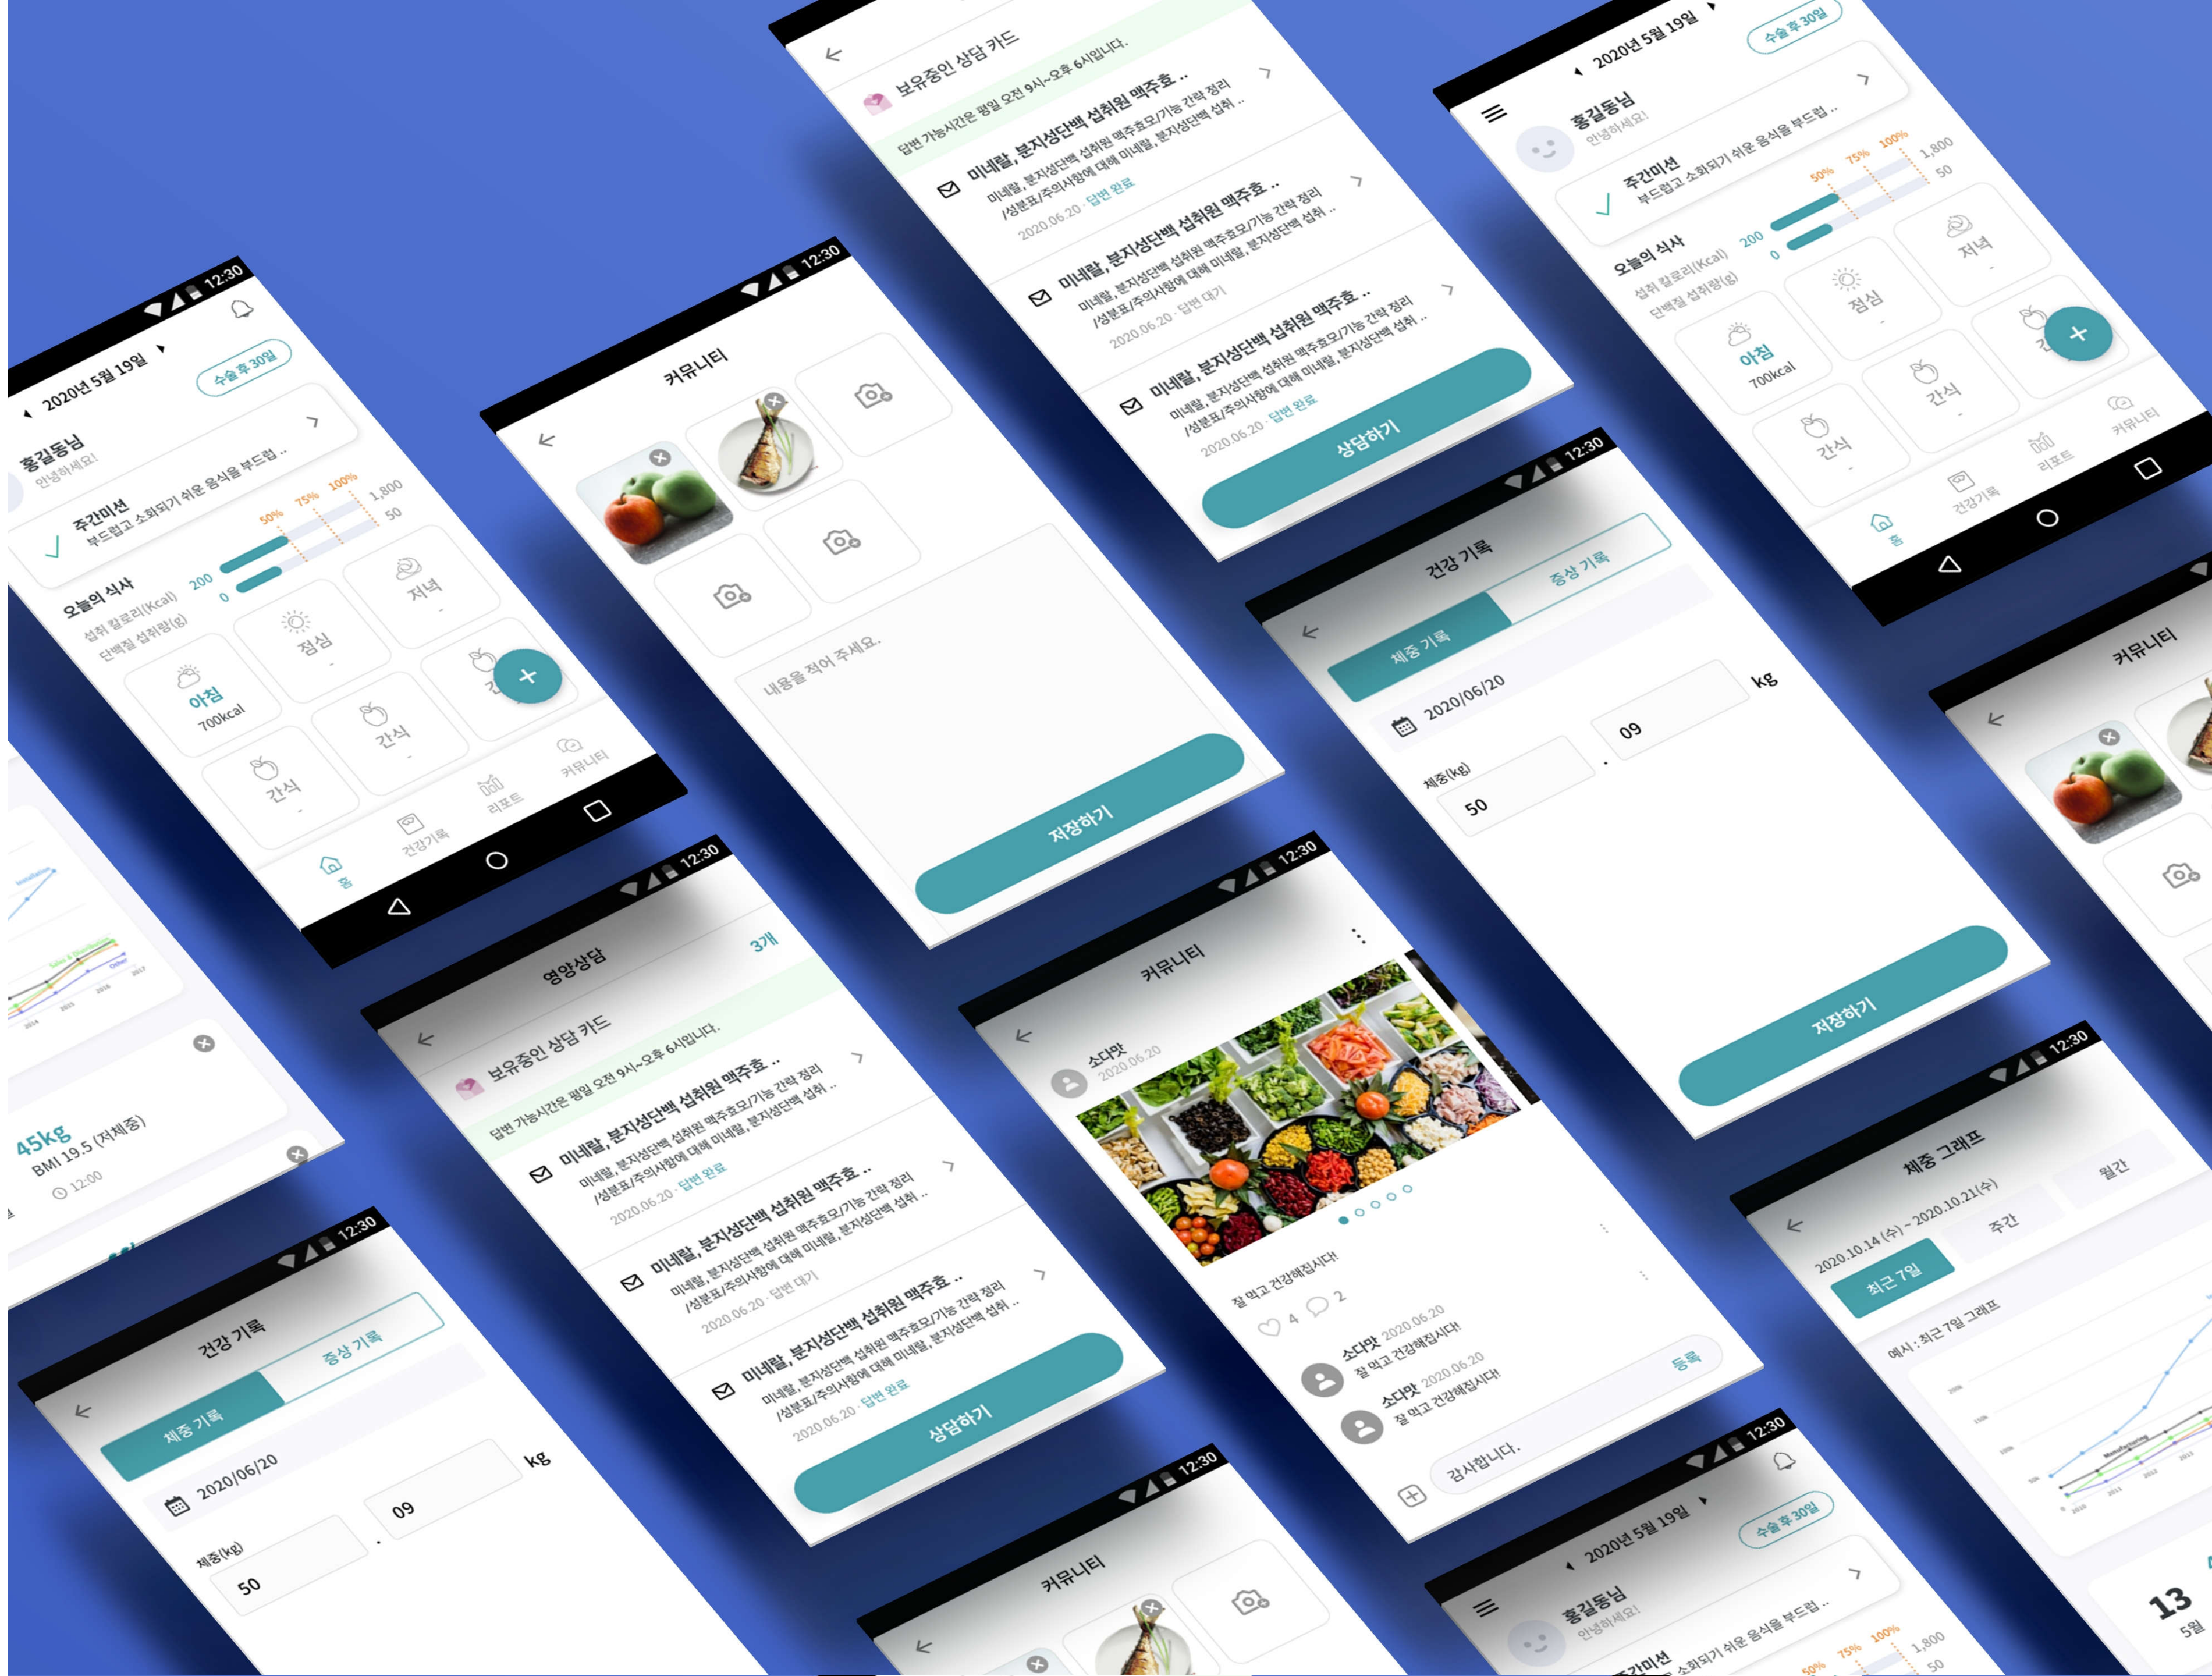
12:30
2020년 5월 19일
수술 후 30일
홍길동님
안녕하세요!
주간미션
부드럽고 소화되기 쉬운 음식을 부드럽 ..
50% 75% 100%
1,800
50
오늘의 식사
섭취 칼로리(Kcal) 200
단백질 섭취량(g) 0
저녁
점심
아침
700kcal
간식
간식
홈
건강기록
리포트
커뮤니티

12:30
커뮤니티
내용을 적어 주세요.
저장하기

보유중인 상담 카드
답변 가능시간은 평일 오전 9시~오후 6시입니다.
미네랄, 분지성단백 섭취원 맥주효 ..
미네랄, 분지성단백 섭취원 맥주효모/기능 간략 정리 /성분표/주의사항에 대해 미네랄, 분지성단백 섭취 ..
2020.06.20 · 답변 완료
미네랄, 분지성단백 섭취원 맥주효 ..
미네랄, 분지성단백 섭취원 맥주효모/기능 간략 정리 /성분표/주의사항에 대해 미네랄, 분지성단백 섭취 ..
2020.06.20 · 답변 대기
미네랄, 분지성단백 섭취원 맥주효 ..
미네랄, 분지성단백 섭취원 맥주효모/기능 간략 정리 /성분표/주의사항에 대해 미네랄, 분지성단백 섭취 ..
2020.06.20 · 답변 완료
상담하기

12:30
건강 기록
체중 기록
증상 기록
2020/06/20
체중(kg)
50
09
kg
저장하기

45kg
BMI 19.5 (저체중)
12:00

12:30
영양상담
3개
보유중인 상담 카드
답변 가능시간은 평일 오전 9시~오후 6시입니다.
미네랄, 분지성단백 섭취원 맥주효 ..
2020.06.20 · 답변 완료
2020.06.20 · 답변 대기
2020.06.20 · 답변 완료
상담하기

12:30
커뮤니티
소다맛
2020.06.20
잘 먹고 건강해집시다!
4 2
소다맛 2020.06.20
잘 먹고 건강해집시다!
소다맛 2020.06.20
잘 먹고 건강해집시다!
감사합니다.
등록

12:30
체중 그래프
2020.10.14 (수) ~ 2020.10.21(수)
최근 7일
주간
월간
예시 : 최근 7일 그래프
13
5월

12:30
커뮤니티